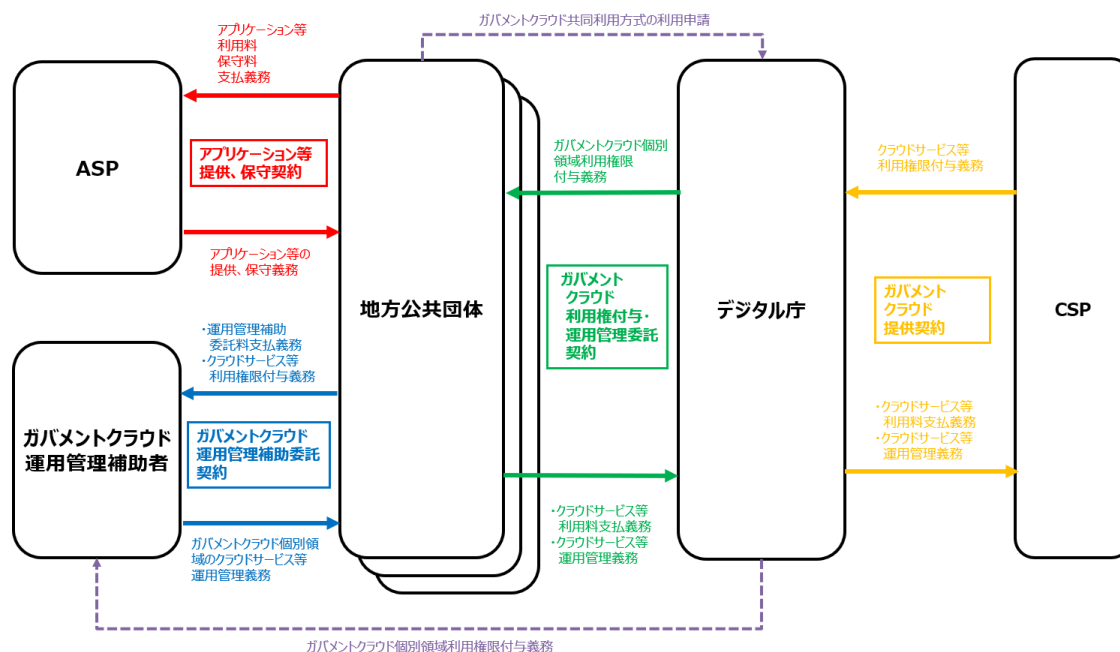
ガバメントクラウド共同利用方式の利用申請

アプリケーション等
利用料
保守料
支払義務

ASP

アプリケーション等提供、保守契約

アプリケーション等の提供、保守義務

地方公共団体

ガバメントクラウド個別領域利用権限付与義務

ガバメントクラウド利用権付与・運用管理委託契約

デジタル庁

クラウドサービス等利用権限付与義務

ガバメントクラウド提供契約

CSP

・運用管理補助委託料支払義務
・クラウドサービス等利用権限付与義務

ガバメントクラウド運用管理補助者

ガバメントクラウド運用管理補助委託契約

ガバメントクラウド個別領域のクラウドサービス等運用管理義務

・クラウドサービス等利用料支払義務
・クラウドサービス等運用管理義務

・クラウドサービス等利用料支払義務
・クラウドサービス等運用管理義務

ガバメントクラウド個別領域利用権限付与義務